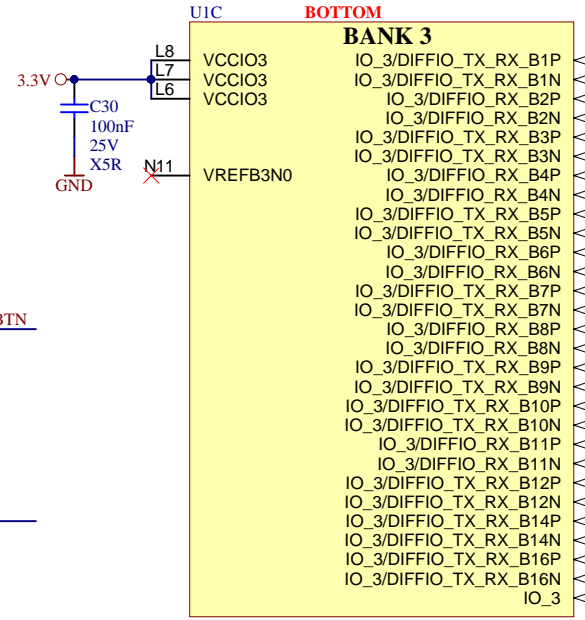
U1C
BOTTOM
BANK 3

3.3V
L8
L7
L6
VCCIO3
VCCIO3
VCCIO3
C30
100nF
25V
X5R
GND
N11
VREFB3N0
BTN

IO_3/DIFFIO_TX_RX_B1P
IO_3/DIFFIO_TX_RX_B1N
IO_3/DIFFIO_RX_B2P
IO_3/DIFFIO_RX_B2N
IO_3/DIFFIO_TX_RX_B3P
IO_3/DIFFIO_TX_RX_B3N
IO_3/DIFFIO_RX_B4P
IO_3/DIFFIO_RX_B4N
IO_3/DIFFIO_TX_RX_B5P
IO_3/DIFFIO_TX_RX_B5N
IO_3/DIFFIO_RX_B6P
IO_3/DIFFIO_RX_B6N
IO_3/DIFFIO_TX_RX_B7P
IO_3/DIFFIO_TX_RX_B7N
IO_3/DIFFIO_RX_B8P
IO_3/DIFFIO_RX_B8N
IO_3/DIFFIO_TX_RX_B9P
IO_3/DIFFIO_TX_RX_B9N
IO_3/DIFFIO_TX_RX_B10P
IO_3/DIFFIO_TX_RX_B10N
IO_3/DIFFIO_RX_B11P
IO_3/DIFFIO_RX_B11N
IO_3/DIFFIO_TX_RX_B12P
IO_3/DIFFIO_TX_RX_B12N
IO_3/DIFFIO_TX_RX_B14P
IO_3/DIFFIO_TX_RX_B14N
IO_3/DIFFIO_TX_RX_B16P
IO_3/DIFFIO_TX_RX_B16N
IO_3